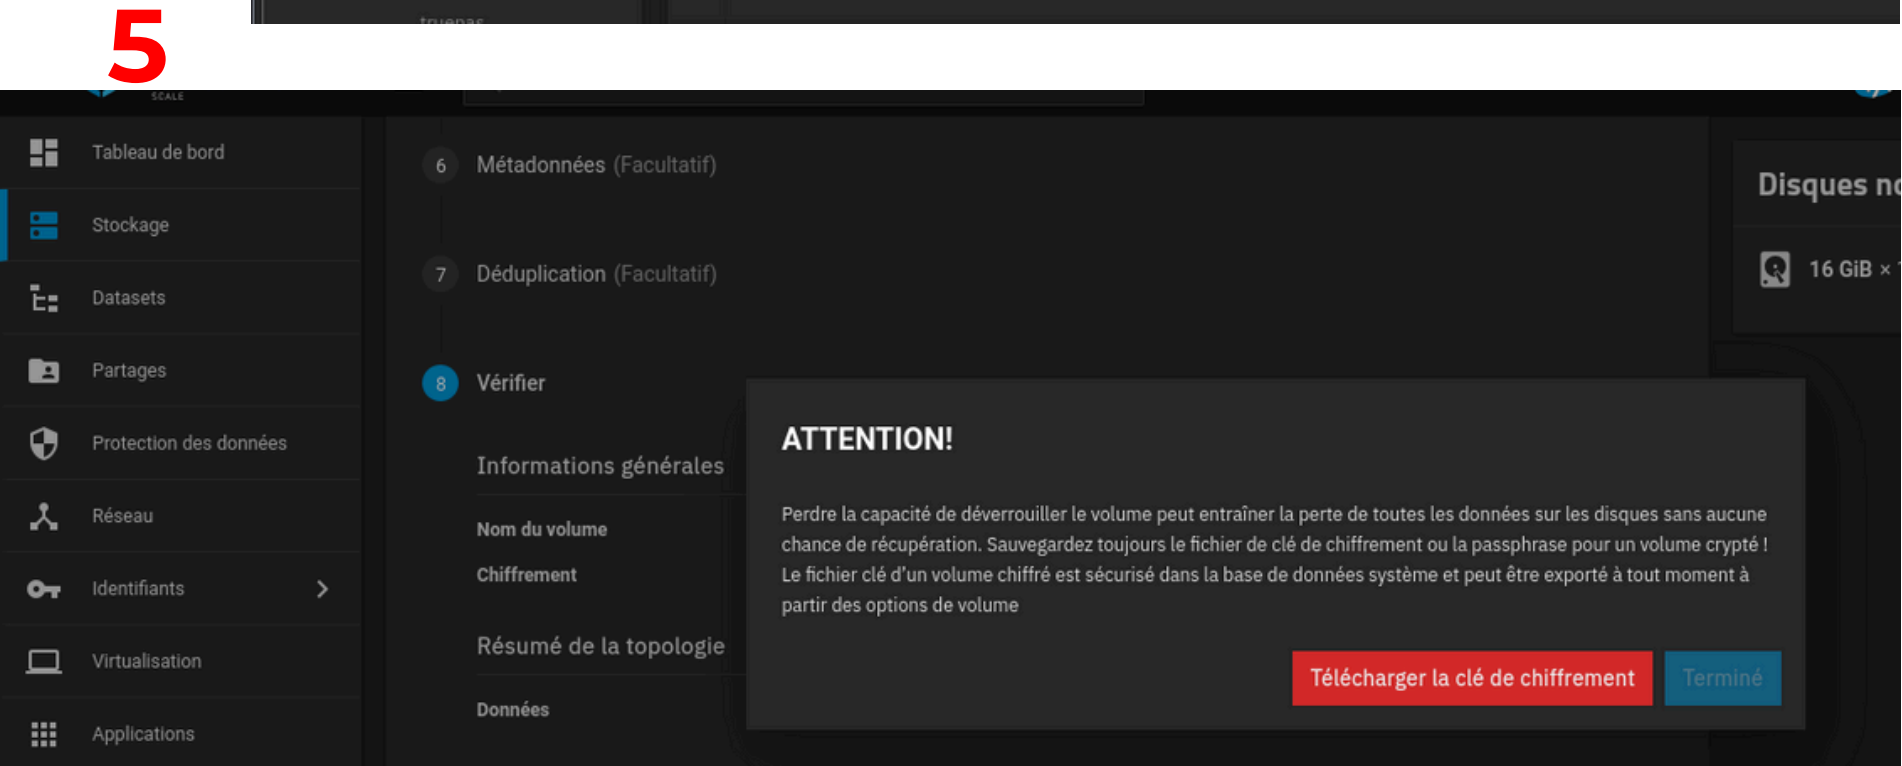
5

truenas
SCALE

Tableau de bord
Stockage
Datasets
Partages
Protection des données
Réseau
Identifiants
Virtualisation
Applications

6 Métadonnées (Facultatif)

7 Déduplication (Facultatif)

8 Vérifier

Informations générales

Nom du volume

Chiffrement

Résumé de la topologie

Données

Disques no

16 GiB ×

ATTENTION!

Perdre la capacité de déverrouiller le volume peut entraîner la perte de toutes les données sur les disques sans aucune chance de récupération. Sauvegardez toujours le fichier de clé de chiffrement ou la passphrase pour un volume crypté ! Le fichier clé d'un volume chiffré est sécurisé dans la base de données système et peut être exporté à tout moment à partir des options de volume

Télécharger la clé de chiffrement
Terminé